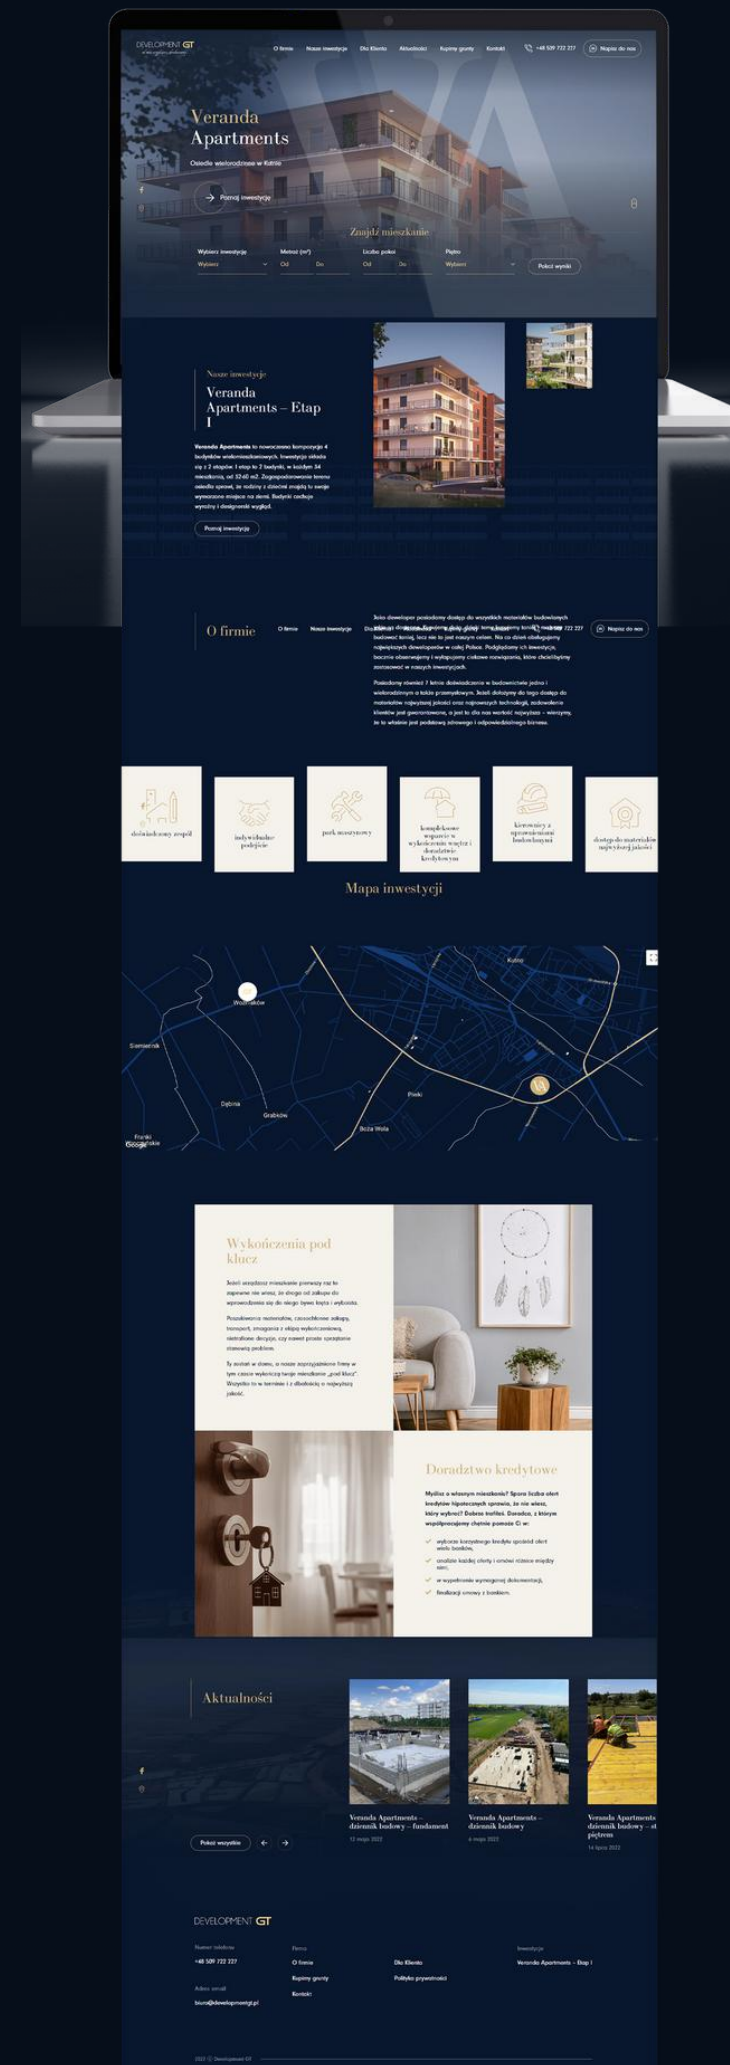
DEVELOPMENT GT

O firmie Nasze inwestycje Dla Klienta Aktualności Kupimy grunty Kontakt +48 509 722 227 Napisz do nas

Veranda Apartments

Osiedle wielorodzinne w Kutnie

Poznaj inwestycję

Znajdź mieszkanie

Wybierz inwestycję Wybierz

Metraż (m²) Od Do

Liczba pokoi Od Do

Piętro Wybierz

Pokaż wyniki

Nasze inwestycje

Veranda Apartments – Etap I

Veranda Apartments to nowoczesna kompozycja 4 budynków wielomieszkaniowych. Inwestycja składa się z 2 etapów: I etap to 2 budynki, w każdym 34 mieszkania, od 32-60 m2. Zagospodarowanie terenu osiedla sprawi, że rodziny z dziećmi znajdą tu swoje wymarzone miejsce na ziemi. Budynki cechuje wyrazisty i designerski wygląd.

Poznaj inwestycję

O firmie

O firmie Nasze inwestycje Dla Klienta Aktualności Kupimy grunty Kontakt +48 509 722 227 Napisz do nas

Jako deweloper posiadamy dostęp do wszystkich materiałów budowlanych bezpośrednio od producentów. Zapewniamy szybką realizację każdej inwestycji budowlanej, która jest dla nas najważniejszym celem. Na co dzień obsługujemy największych deweloperów w całej Polsce. Podglądamy ich inwestycje, bacznie obserwujemy i wyłapujemy ciekawe rozwiązania, które chcielibyśmy zastosować w naszych inwestycjach.

Posiadamy również 7 letnie doświadczenie w budownictwie jedno i wielorodzinnym a także przemysłowym. Jeżeli dołożymy do tego dostęp do materiałów najwyższej jakości oraz najnowszych technologii, zadowolenie klientów jest gwarantowane, a jest to dla nas wartość najwyższa – wierzymy, że to właśnie jest podstawą zdrowego i odpowiedzialnego biznesu.

doświadczony zespół

indywidualne podejście

park maszynowy

kompleksowe wsparcie w wykończeniu wnętrz i doradztwie kredytowym

kierownicy z uprawnieniami budowlanymi

dostęp do materiałów najwyższej jakości

Mapa inwestycji

Wołów Kutno Siemiennik Dębina Grabków Piaski Boża Wola Franki Google

Wykończenia pod klucz

Jeżeli urządzasz mieszkanie pierwszy raz to zapewne nie wiesz, że droga od zakupu do wprowadzenia się do niego bywa kręta i wyboista.

Poszukiwanie materiałów, czasochłonne zakupy, transport, zmaganie z ekipą wykończeniową, niezliczone decyzje, czy nawet proste sprzątanie stanowią problem.

Ty zostań w domu, a nasze sprawdzone firmy w tym czasie wykończą twoje mieszkanie „pod klucz". Wszystko to w terminie i z dbałością o najwyższą jakość.

Doradztwo kredytowe

Myślisz o własnym mieszkaniu? Spora liczba ofert kredytów hipotecznych sprawia, że nie wiesz, który wybrać? Dobrze trafiłeś. Doradca, z którym współpracujemy chętnie pomoże Ci w:

wyborze korzystnego kredytu spośród ofert wielu banków,

analizie każdej oferty i omówi różnice między nimi,

w wypełnieniu wymaganej dokumentacji,

finalizacji umowy z bankiem.

Aktualności

Veranda Apartments – dziennik budowy – fundament
12 maja 2022

Veranda Apartments – dziennik budowy
6 maja 2022

Veranda Apartments – dziennik budowy – st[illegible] piętrem
14 lipca 2022

Pokaż wszystkie

DEVELOPMENT GT

Numer telefonu
+48 509 722 227

Adres email
biuro@developmentgt.pl

Firma
O firmie
Kupimy grunty
Kontakt

Dla Klienta
Polityka prywatności

Inwestycje
Veranda Apartments – Etap I

2022 © Development GT